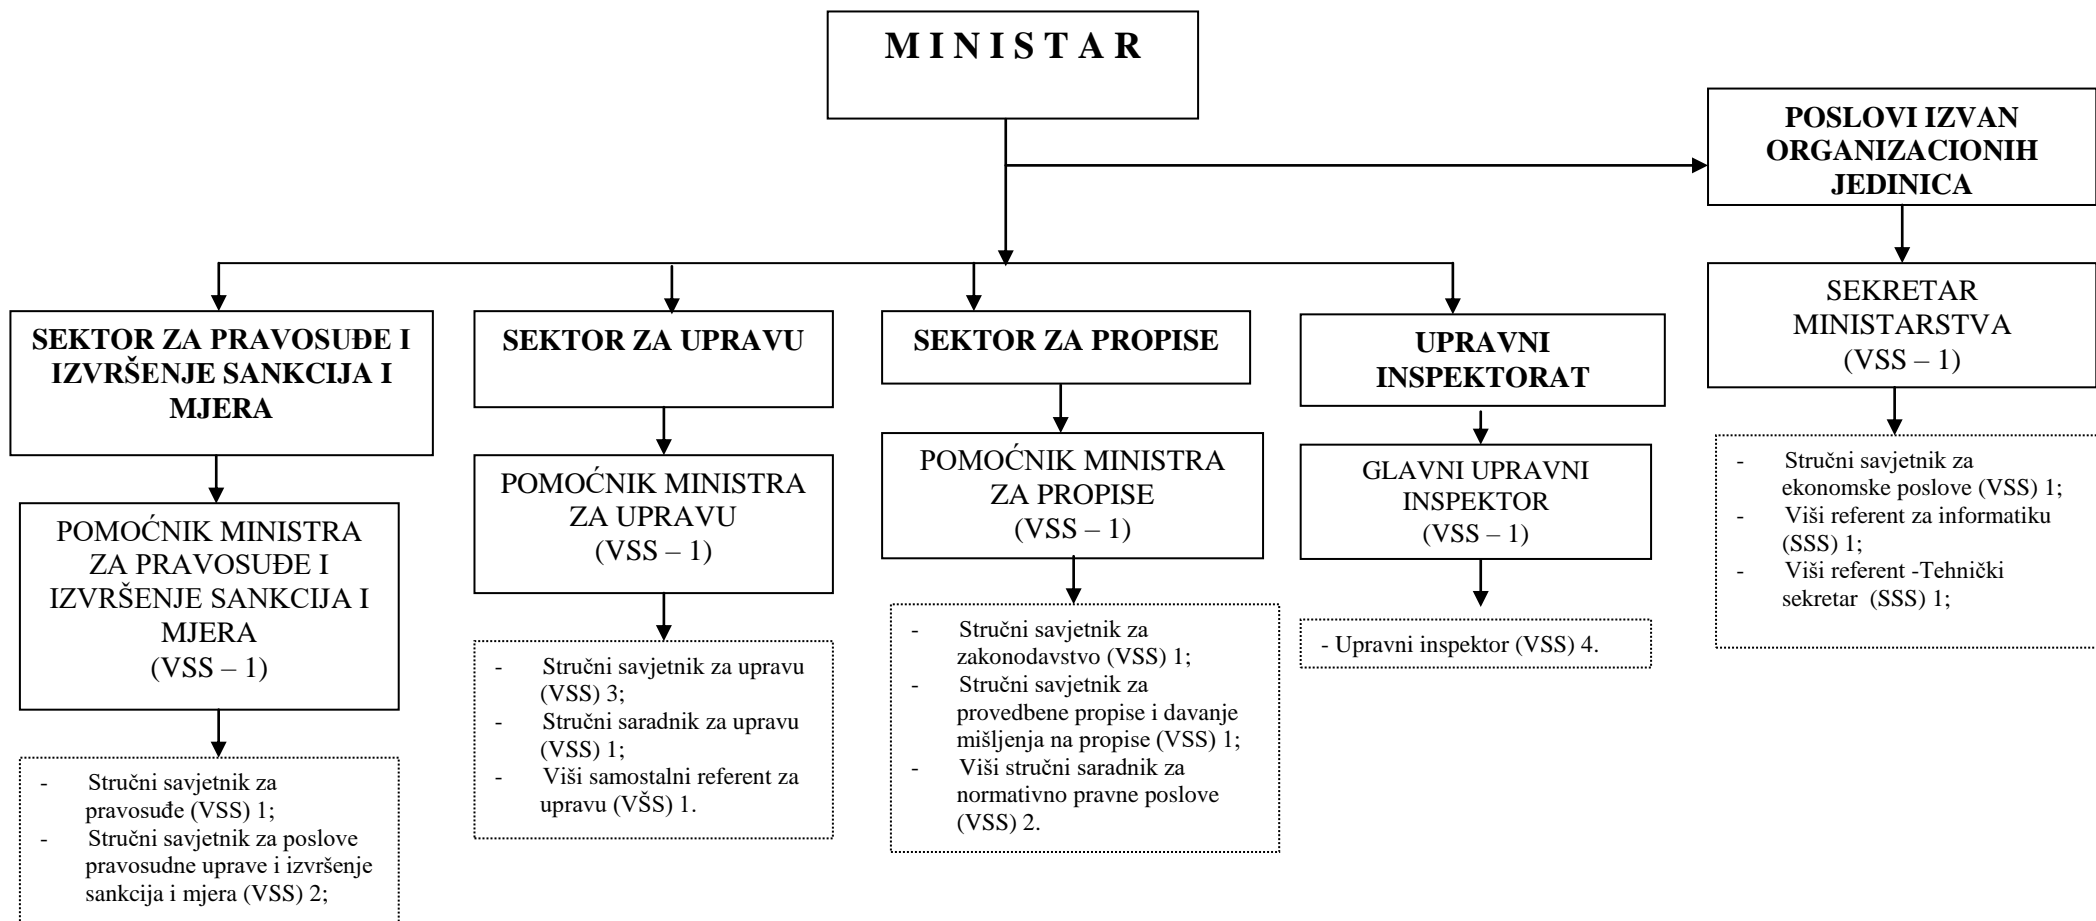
M I N I S T A R

POSLOVI IZVAN ORGANIZACIONIH JEDINICA

SEKRETAR MINISTARSTVA (VSS – 1)

- Stručni savjetnik za ekonomske poslove (VSS) 1;
- Viši referent za informatiku (SSS) 1;
- Viši referent -Tehnički sekretar (SSS) 1;

SEKTOR ZA PRAVOSUĐE I IZVRŠENJE SANKCIJA I MJERA

POMOĆNIK MINISTRA ZA PRAVOSUĐE I IZVRŠENJE SANKCIJA I MJERA (VSS – 1)

- Stručni savjetnik za pravosuđe (VSS) 1;
- Stručni savjetnik za poslove pravosudne uprave i izvršenje sankcija i mjera (VSS) 2;

SEKTOR ZA UPRAVU

POMOĆNIK MINISTRA ZA UPRAVU (VSS – 1)

- Stručni savjetnik za upravu (VSS) 3;
- Stručni saradnik za upravu (VSS) 1;
- Viši samostalni referent za upravu (VŠS) 1.

SEKTOR ZA PROPISE

POMOĆNIK MINISTRA ZA PROPISE (VSS – 1)

- Stručni savjetnik za zakonodavstvo (VSS) 1;
- Stručni savjetnik za provedbene propise i davanje mišljenja na propise (VSS) 1;
- Viši stručni saradnik za normativno pravne poslove (VSS) 2.

UPRAVNI INSPEKTORAT

GLAVNI UPRAVNI INSPEKTOR (VSS – 1)

- Upravni inspektor (VSS) 4.